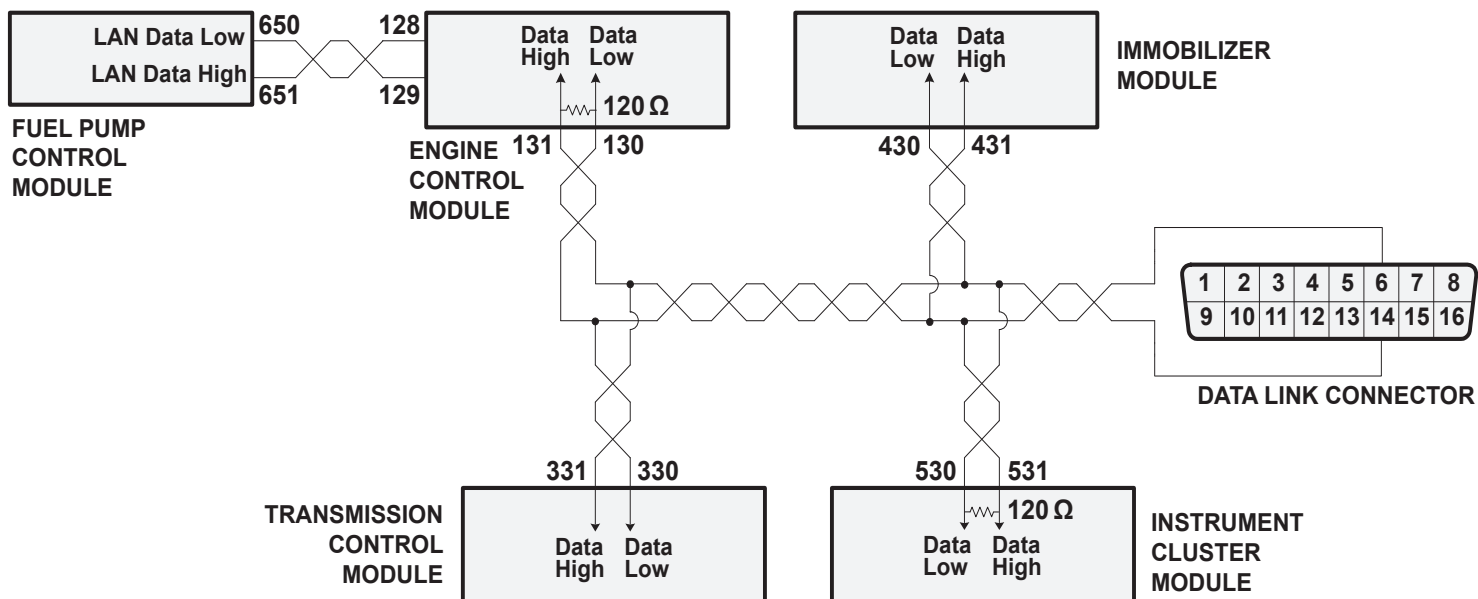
LAN Data Low
LAN Data High
650
651
128
129
FUEL PUMP CONTROL MODULE

Data High
Data Low
120 Ω
131
130
ENGINE CONTROL MODULE

Data Low
Data High
IMMOBILIZER MODULE
430
431

| 1 | 2 | 3 | 4 | 5 | 6 | 7 | 8 |
|---|---|---|---|---|---|---|---|
| 9 | 10 | 11 | 12 | 13 | 14 | 15 | 16 |

DATA LINK CONNECTOR

331
330
TRANSMISSION CONTROL MODULE
Data High
Data Low

530
531
120 Ω
Data Low
Data High
INSTRUMENT CLUSTER MODULE